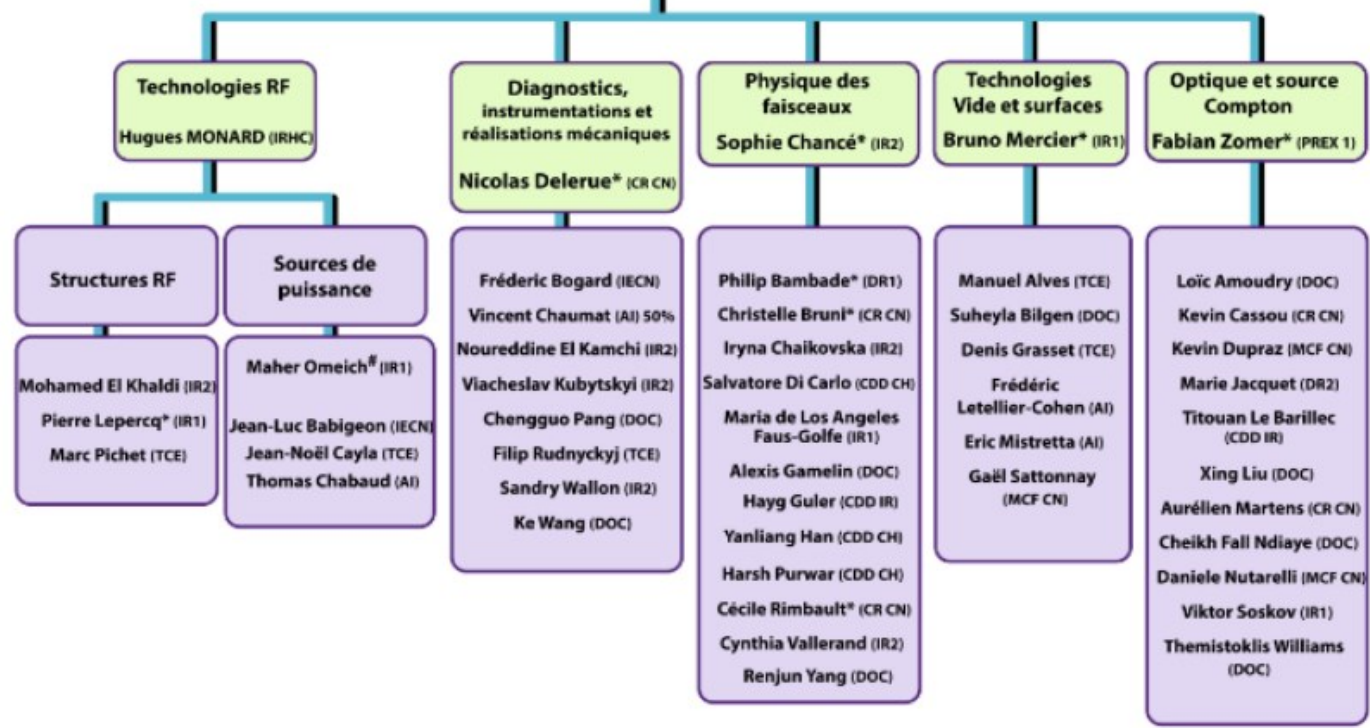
Technologies RF
Hugues MONARD (IRHC)

Structures RF

Mohamed El Khaldi (IR2)
Pierre Lepercq* (IR1)
Marc Pichet (TCE)

Sources de puissance

Maher Omeich$^{\#}$ (IR1)
Jean-Luc Babigeon (IECN)
Jean-Noël Cayla (TCE)
Thomas Chabaud (AI)

Diagnostics, instrumentations et réalisations mécaniques
Nicolas Delerue* (CR CN)

Fréderic Bogard (IECN)
Vincent Chaumat (AI) 50%
Noureddine El Kamchi (IR2)
Viacheslav Kubytskyi (IR2)
Chengguo Pang (DOC)
Filip Rudnyckyj (TCE)
Sandry Wallon (IR2)
Ke Wang (DOC)

Physique des faisceaux
Sophie Chancé* (IR2)

Philip Bambade* (DR1)
Christelle Bruni* (CR CN)
Iryna Chaikovska (IR2)
Salvatore Di Carlo (CDD CH)
Maria de Los Angeles Faus-Golfe (IR1)
Alexis Gamelin (DOC)
Hayg Guler (CDD IR)
Yanliang Han (CDD CH)
Harsh Purwar (CDD CH)
Cécile Rimbault* (CR CN)
Cynthia Vallerand (IR2)
Renjun Yang (DOC)

Technologies Vide et surfaces
Bruno Mercier* (IR1)

Manuel Alves (TCE)
Suheyla Bilgen (DOC)
Denis Grasset (TCE)
Frédéric Letellier-Cohen (AI)
Eric Mistretta (AI)
Gaël Sattonnay (MCF CN)

Optique et source Compton
Fabian Zomer* (PREX 1)

Loïc Amoudry (DOC)
Kevin Cassou (CR CN)
Kevin Dupraz (MCF CN)
Marie Jacquet (DR2)
Titouan Le Barillec (CDD IR)
Xing Liu (DOC)
Aurélien Martens (CR CN)
Cheikh Fall Ndiaye (DOC)
Daniele Nutarelli (MCF CN)
Viktor Soskov (IR1)
Themistoklis Williams (DOC)